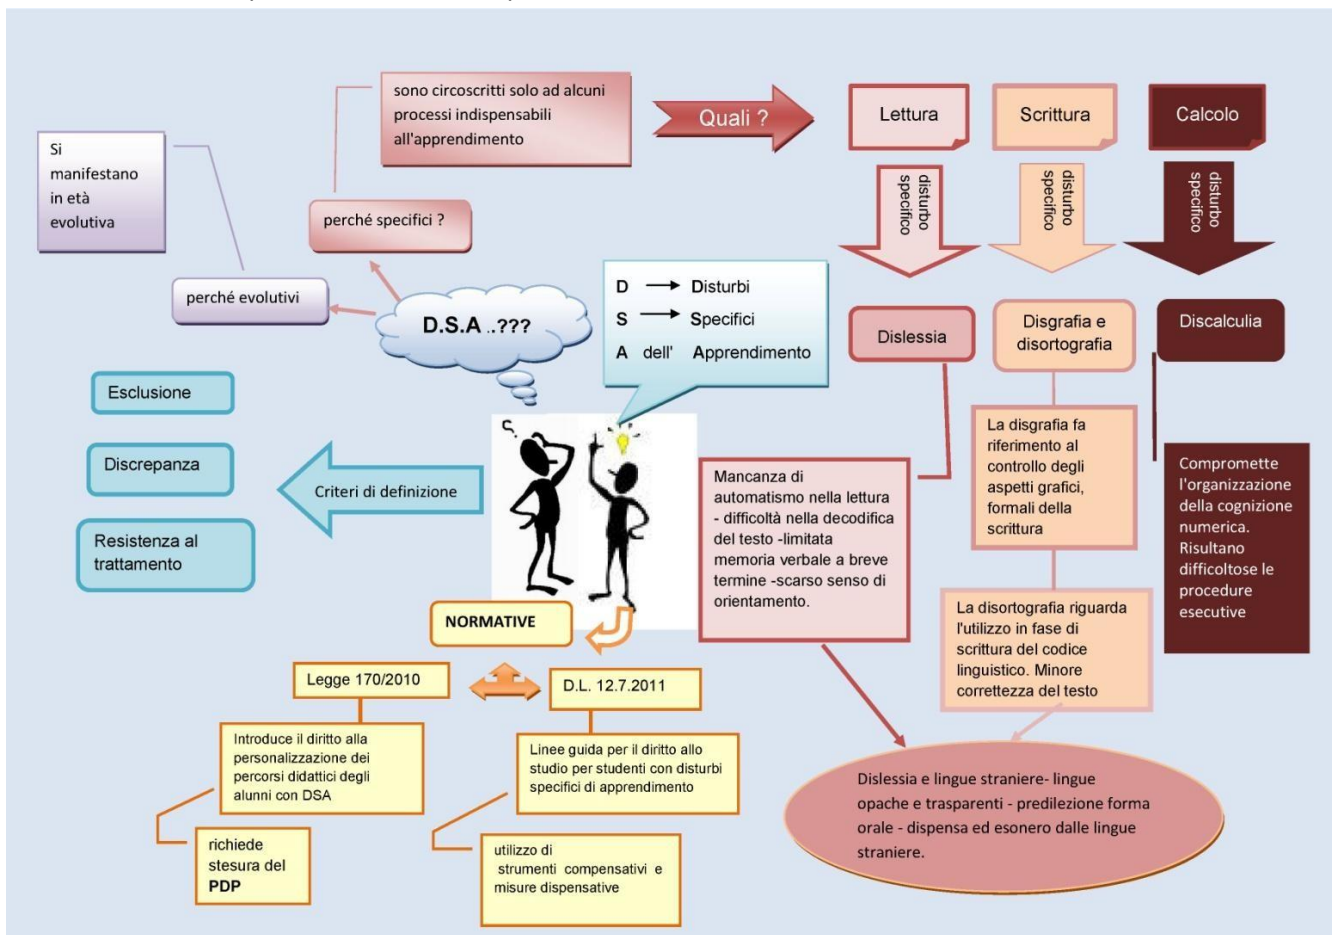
Si manifestano in età evolutiva

sono circoscritti solo ad alcuni processi indispensabili all'apprendimento

Quali ?

Lettura

Scrittura

Calcolo

disturbo specifico

disturbo specifico

disturbo specifico

perché specifici ?

perché evolutivi

D.S.A ..???

D $\longrightarrow$ Disturbi
S $\longrightarrow$ Specifici
A dell' Apprendimento

Dislessia

Disgrafia e disortografia

Discalculia

Esclusione

Discrepanza

Resistenza al trattamento

Criteri di definizione

La disgrafia fa riferimento al controllo degli aspetti grafici, formali della scrittura

Compromette l'organizzazione della cognizione numerica. Risultano difficoltose le procedure esecutive

Mancanza di automatismo nella lettura - difficoltà nella decodifica del testo -limitata memoria verbale a breve termine -scarso senso di orientamento.

La disortografia riguarda l'utilizzo in fase di scrittura del codice linguistico. Minore correttezza del testo

NORMATIVE

Legge 170/2010

D.L. 12.7.2011

Introduce il diritto alla personalizzazione dei percorsi didattici degli alunni con DSA

Linee guida per il diritto allo studio per studenti con disturbi specifici di apprendimento

richiede stesura del PDP

utilizzo di strumenti compensativi e misure dispensative

Dislessia e lingue straniere- lingue opache e trasparenti - predilezione forma orale - dispensa ed esonero dalle lingue straniere.